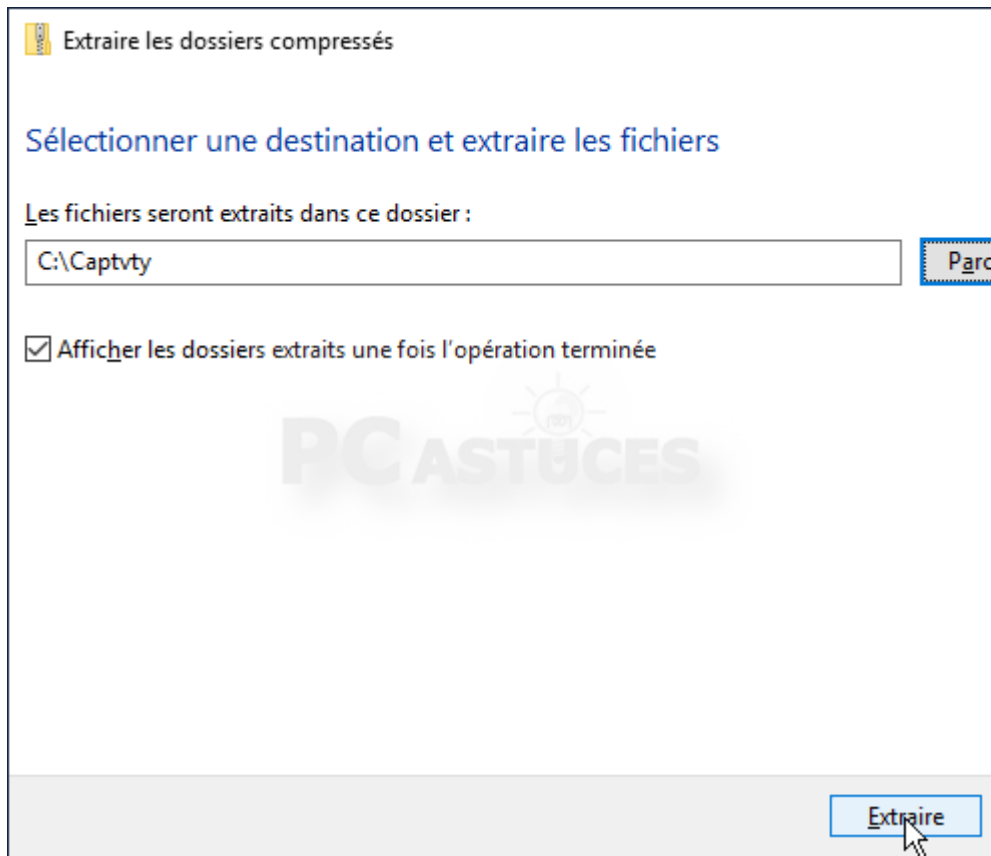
Extraire les dossiers compressés

Sélectionner une destination et extraire les fichiers

Les fichiers seront extraits dans ce dossier :

C:\Captvty

Parc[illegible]

Afficher les dossiers extraits une fois l'opération terminée

PC ASTUCES

Extraire